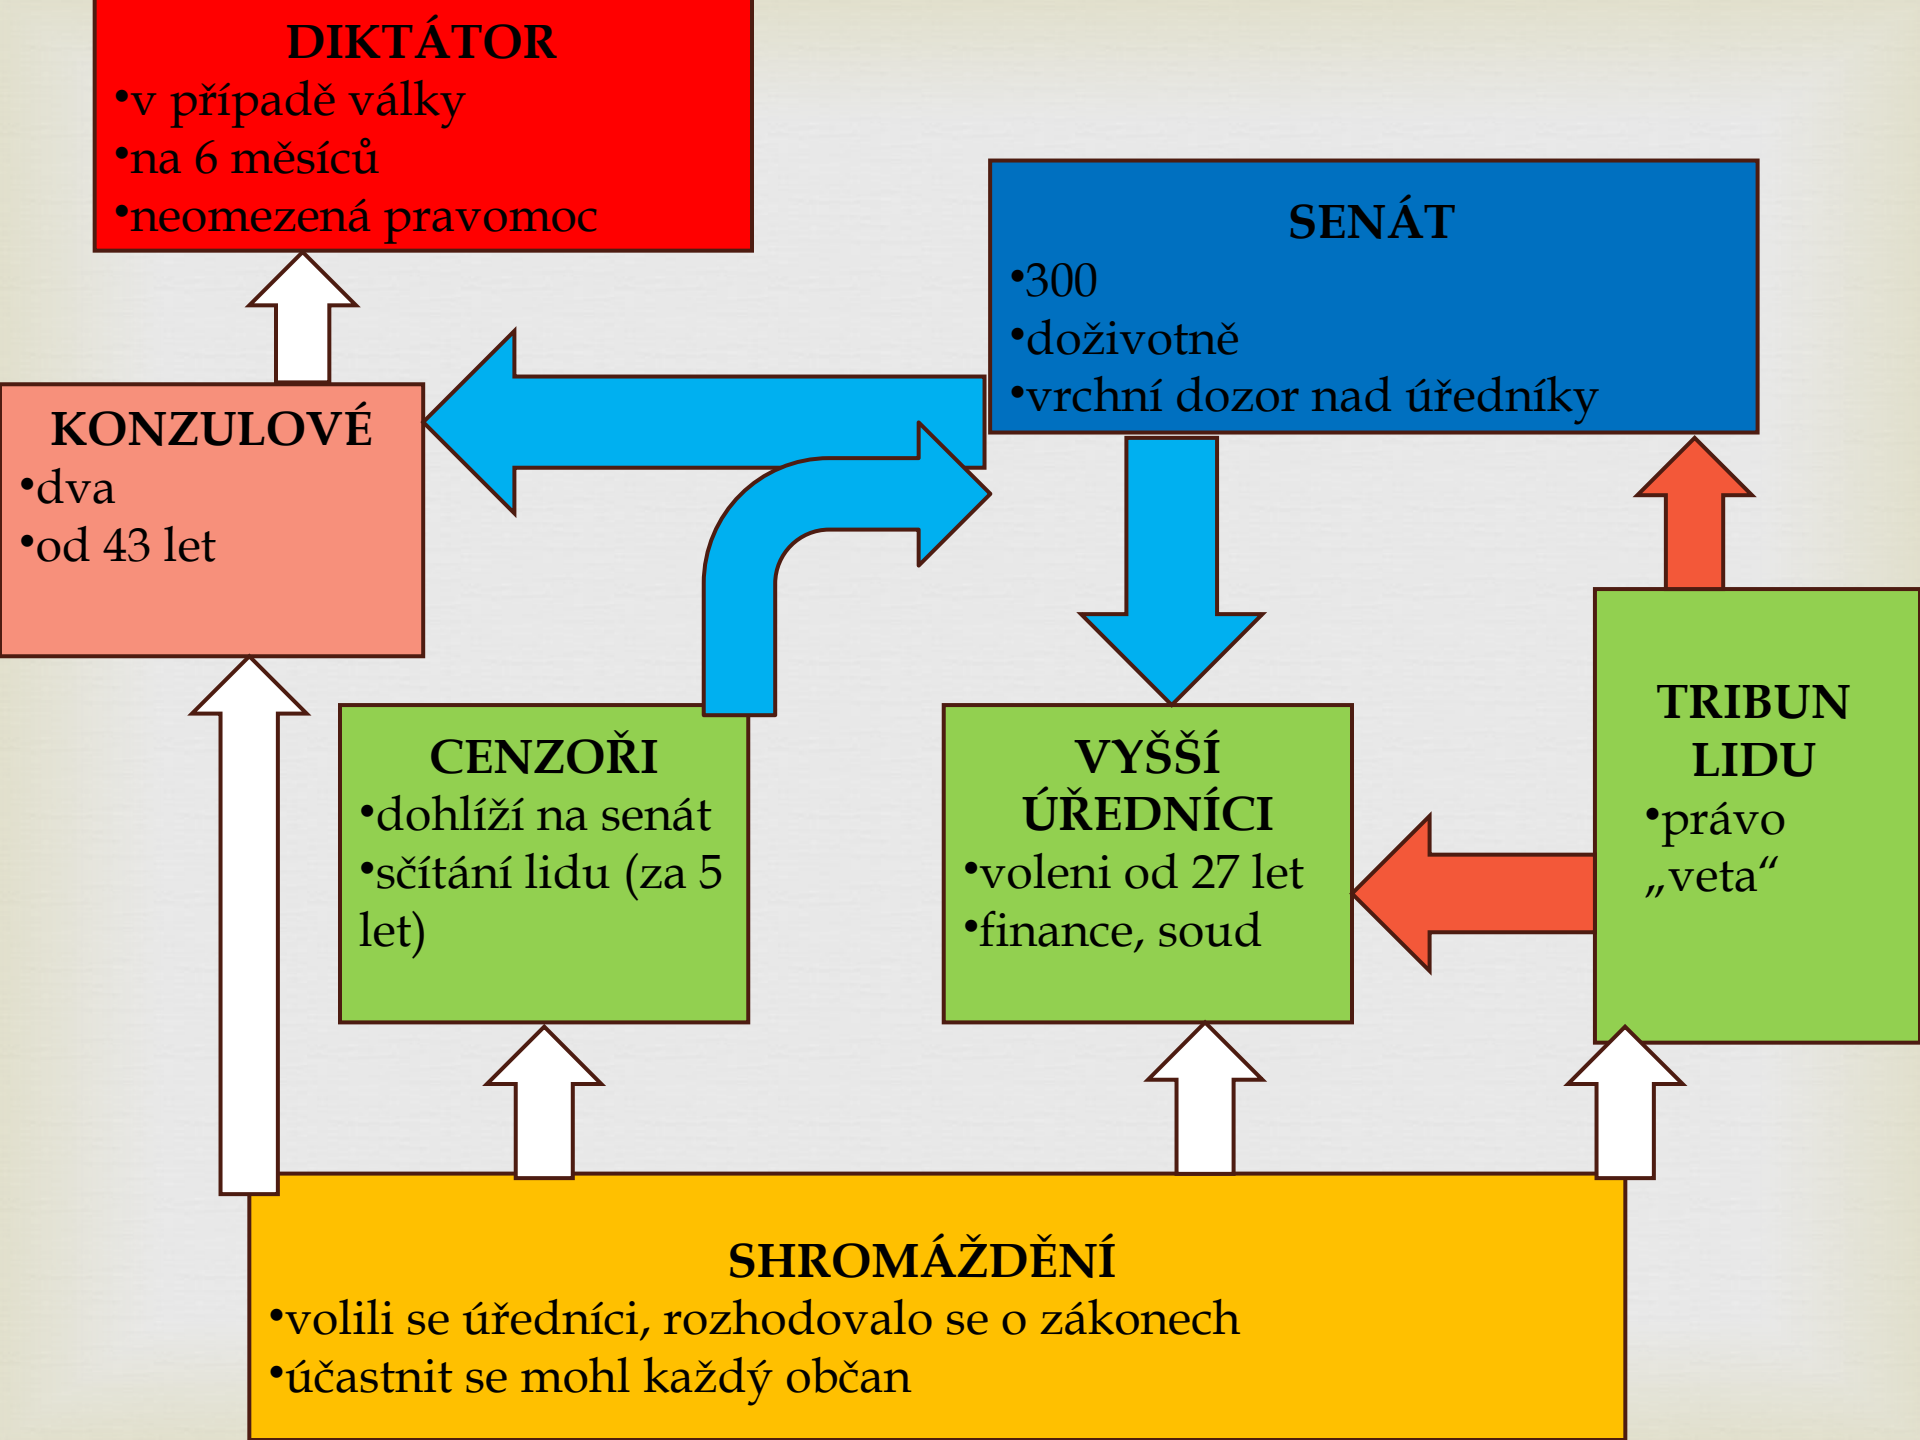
DIKTÁTOR
•v případě války
•na 6 měsíců
•neomezená pravomoc

SENÁT
•300
•doživotně
•vrchní dozor nad úředníky

KONZULOVÉ
•dva
•od 43 let

CENZOŘI
•dohlíží na senát
•sčítání lidu (za 5 let)

VYŠŠÍ ÚŘEDNÍCI
•voleni od 27 let
•finance, soud

TRIBUN LIDU
•právo „veta“

SHROMÁŽDĚNÍ
•volili se úředníci, rozhodovalo se o zákonech
•účastnit se mohl každý občan